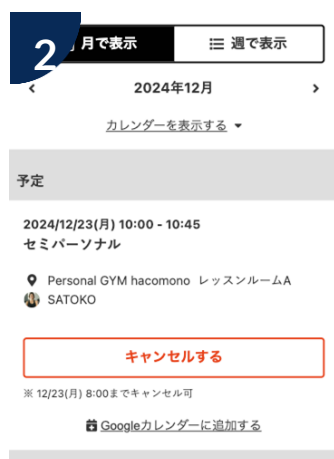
2 月で表示

週で表示

‹ 2024年12月 ›

カレンダーを表示する ▾

予定

2024/12/23(月) 10:00 - 10:45
セミパーソナル

Personal GYM hacomono レッスンルームA
SATOKO

キャンセルする

※ 12/23(月) 8:00までキャンセル可

Googleカレンダーに追加する